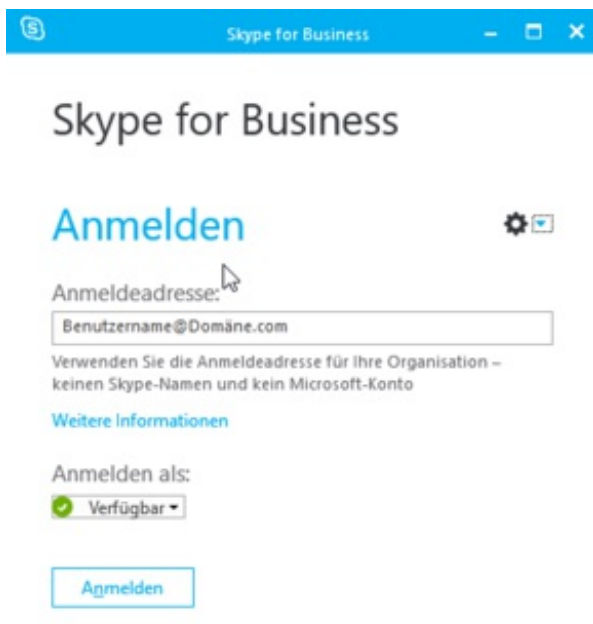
Skype for Business

Skype for Business

Anmelden

Anmeldeadresse:

Benutzername@Domäne.com

Verwenden Sie die Anmeldeadresse für Ihre Organisation – keinen Skype-Namen und kein Microsoft-Konto

Weitere Informationen

Anmelden als:

Verfügbar

Anmelden